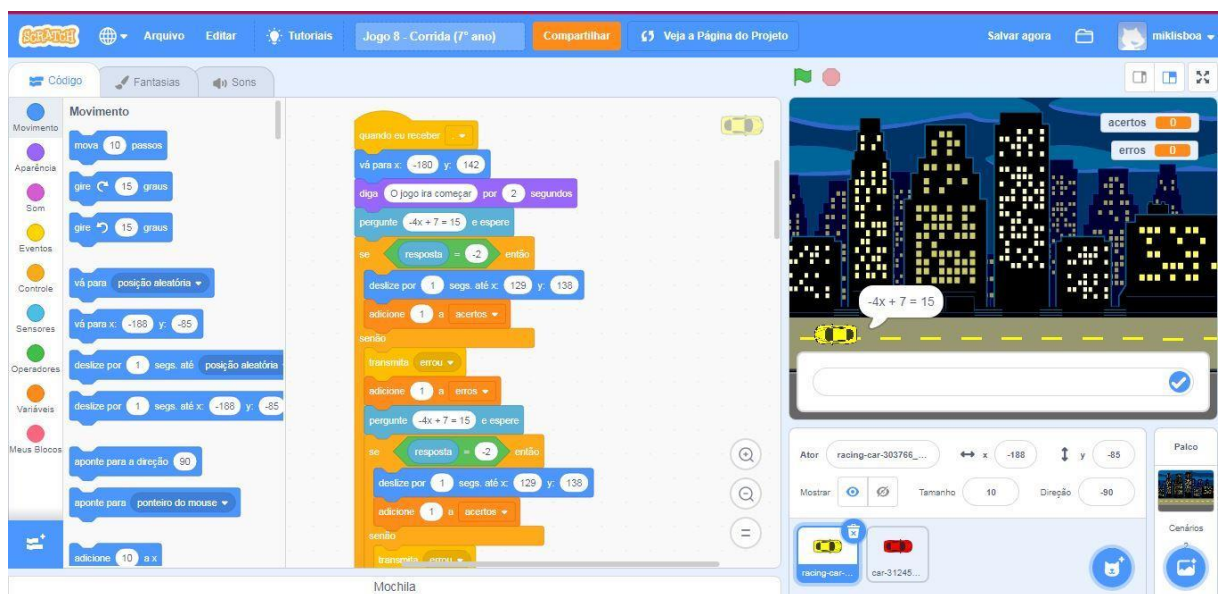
SCRATCH Arquivo Editar Tutoriais Jogo 8 - Corrida (7º ano) Compartilhar Veja a Página do Projeto Salvar agora miklisboa

Código Fantasias Sons

Movimento Aparência Som Eventos Controle Sensores Operadores Variáveis Meus Blocos

Movimento
mova 10 passos
gire 15 graus
gire 15 graus
vá para posição aleatória
vá para x: -188 y: -85
deslize por 1 segs. até posição aleatória
deslize por 1 segs. até x: -188 y: -85
aponte para a direção 90
aponte para ponteiro do mouse
adicione 10 a x

quando eu receber
vá para x: -180 y: 142
diga O jogo ira começar por 2 segundos
pergunte -4x + 7 = 15 e espere
se resposta = -2 então
deslize por 1 segs. até x: 129 y: 138
adicione 1 a acertos
senão
transmita errou
adicione 1 a erros
pergunte -4x + 7 = 15 e espere
se resposta = -2 então
deslize por 1 segs. até x: 129 y: 138
adicione 1 a acertos
senão
transmita errou

Mochila

acertos 0
erros 0
-4x + 7 = 15

Ator racing-car-303766_... x -188 y -85
Mostrar Tamanho 10 Direção -90
racing-car-... car-31245...
Palco
Cenários